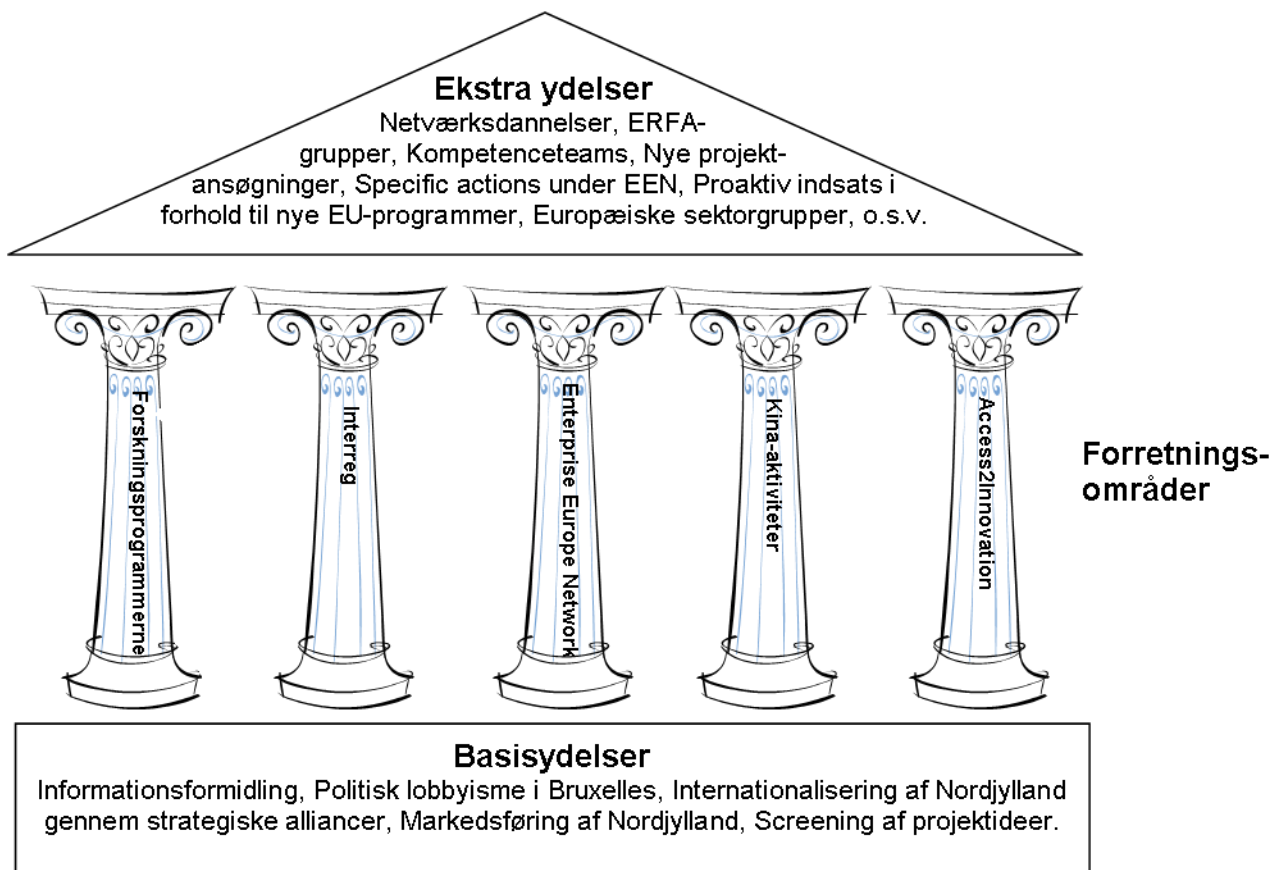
Ekstra ydelser
Netværksdannelser, ERFA-grupper, Kompetenceteams, Nye projektansøgninger, Specific actions under EEN, Proaktiv indsats i forhold til nye EU-programmer, Europæiske sektorgrupper, o.s.v.

Forskningsprogrammerne

Interreg

Enterprise Europe Network

Kina-aktiviteter

Access2Innovation

Forretningsområder

Basisydelser
Informationsformidling, Politisk lobbyisme i Bruxelles, Internationalisering af Nordjylland gennem strategiske alliancer, Markedsføring af Nordjylland, Screening af projektideer.